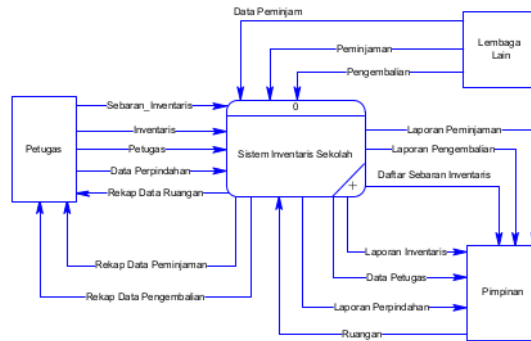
Data Peminjam

Lembaga Lain

Peminjaman

Pengembalian

0

Petugas

Sebaran_Inventaris

Inventaris

Petugas

Data Perpindahan

Rekap Data Ruangan

Sistem Inventaris Sekolah

Laporan Peminjaman

Laporan Pengembalian

Daftar Sebaran Inventaris

Laporan Inventaris

Data Petugas

Laporan Perpindahan

Ruangan

Pimpinan

Rekap Data Peminjaman

Rekap Data Pengembalian